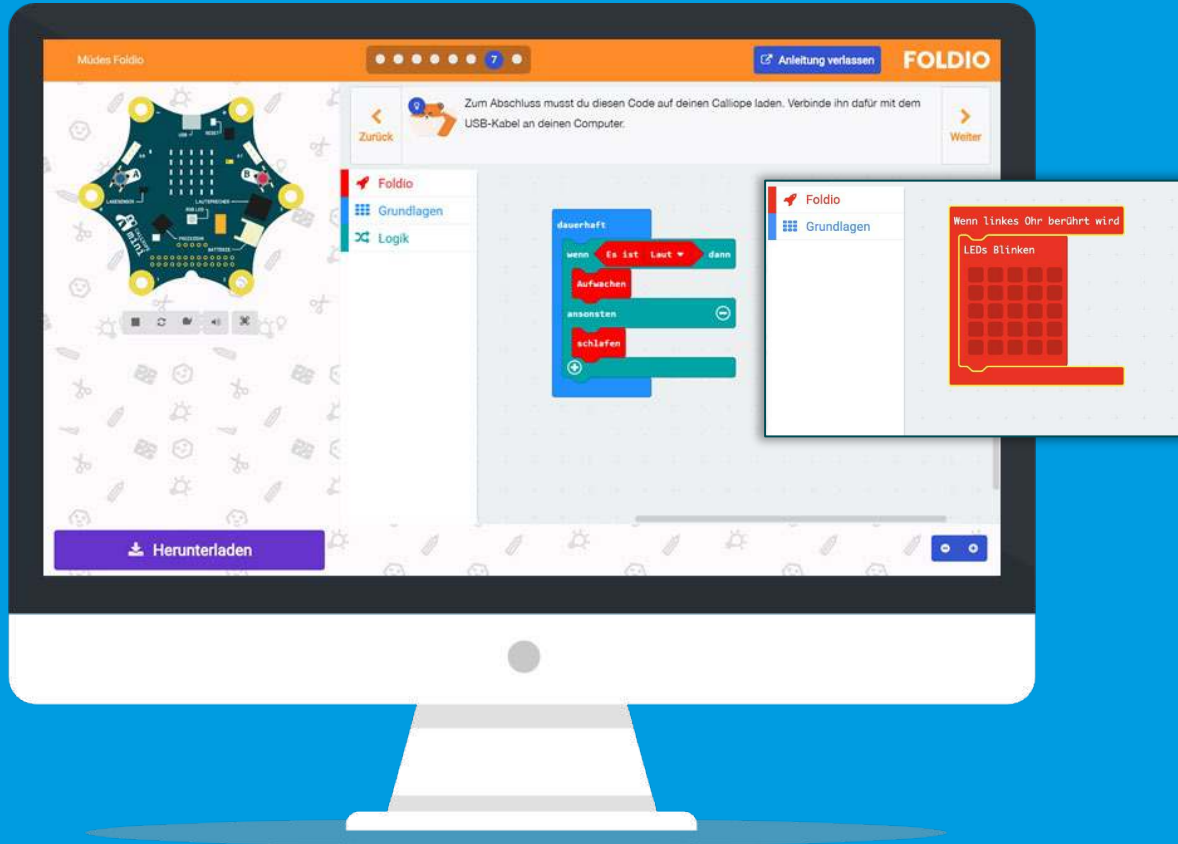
Müdes Foldio

7

Anleitung verlassen

FOLDIO

Zurück

Zum Abschluss musst du diesen Code auf deinen Calliope laden. Verbinde ihn dafür mit dem USB-Kabel an deinen Computer.

Weiter

Foldio
Grundlagen
Logik

dauerhaft
wenn Es ist Laut dann
Aufwachen
ansonsten
schlafen

Foldio
Grundlagen

Wenn linkes Ohr berührt wird
LEDs Blinken

Herunterladen